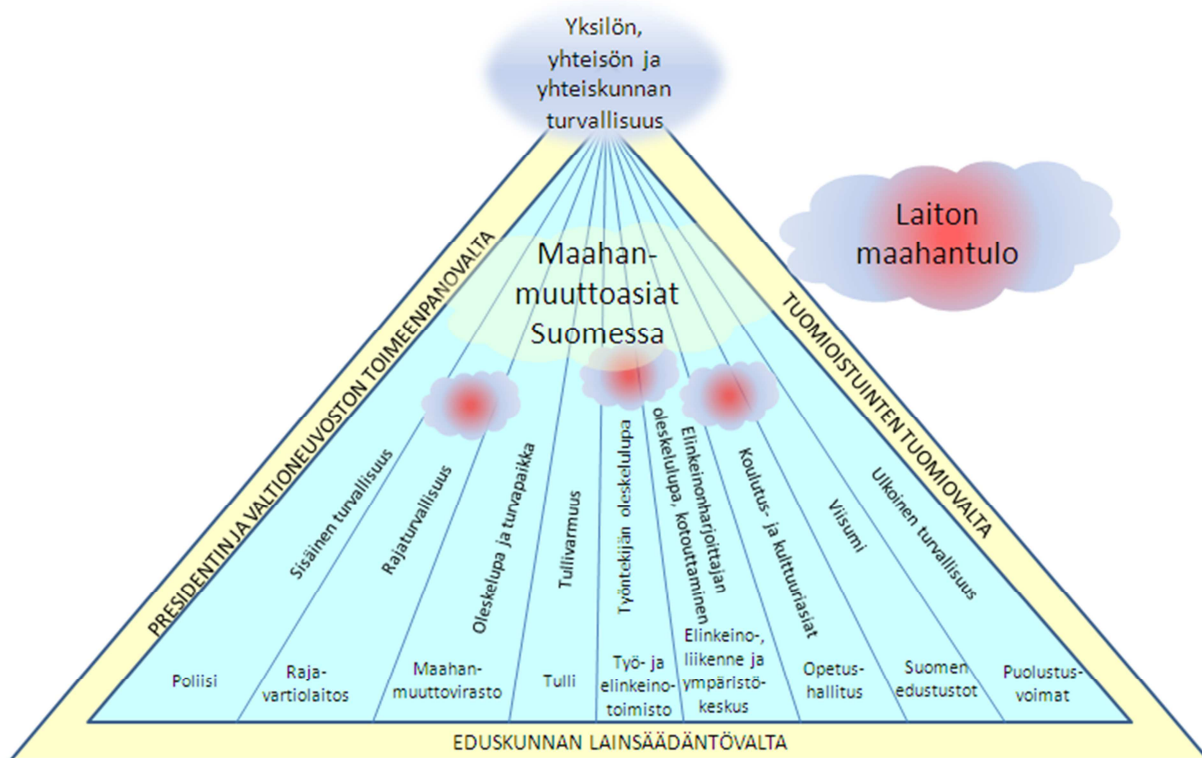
Yksilön, yhteisön ja yhteiskunnan turvallisuus

Laiton maahantulo

Maahanmuuttoasiat Suomessa

PRESIDENTIN JA VALTIONEUVOSTON TOIMEENPANOVALTA

TUOMIOISTUINTEN TUOMIOVALTA

Sisäinen turvallisuus

Rajaturvallisuus

Oleskelupa ja turvapaikka

Tullivarmuus

Työntekijän oleskelupa

Elinkeinonharjoittajan oleskelupa, kotouttaminen

Koulutus- ja kulttuuriasiat

Viisumi

Ulkoinen turvallisuus

Poliisi

Rajavartiolaitos

Maahanmuuttovirasto

Tulli

Työ- ja elinkeinotoimisto

Elinkeino-, liikenne ja ympäristökeskus

Opetushallitus

Suomen edustustot

Puolustusvoimat

EDUSKUNNAN LAINSÄÄDÄNTÖVALTA